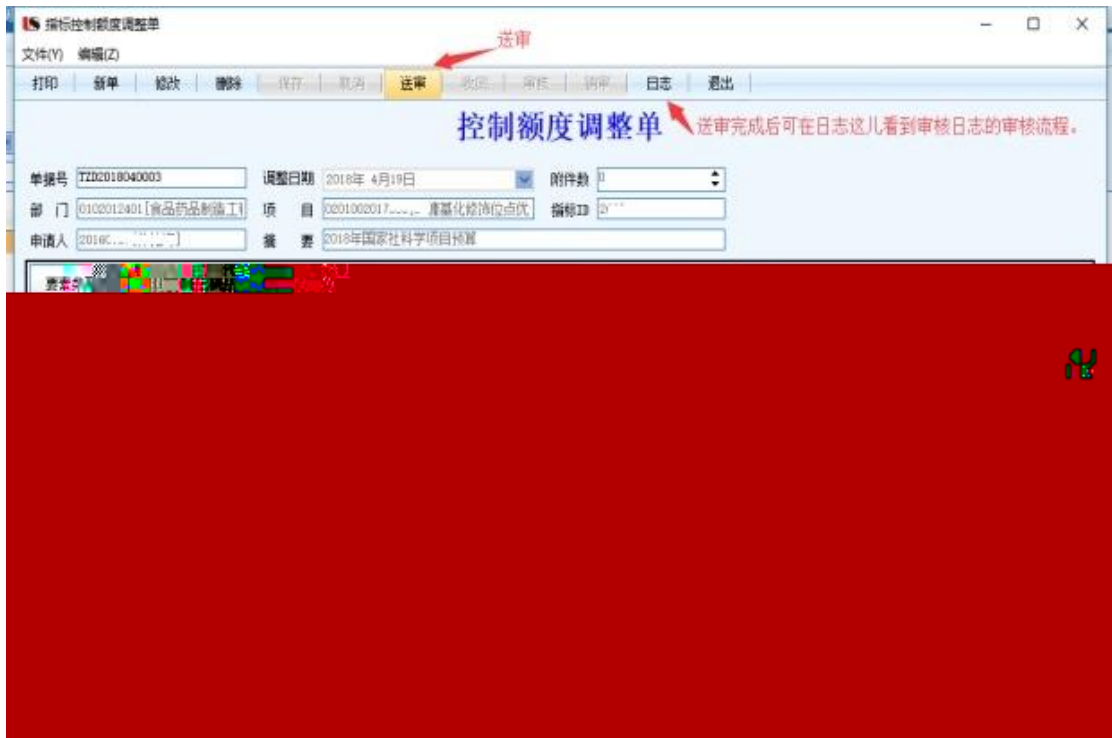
指标控制额度调整单
文件(Y) 编辑(Z)
送审
打印 | 新单 | 修改 | 删除 | 保存 | 取消 | 送审 | 收回 | 审核 | 销审 | 日志 | 退出

控制额度调整单
送审完成后可在日志这儿看到审核日志的审核流程。

单据号 TZD2018040003
调整日期 2018年 4月19日
附件数 0
部 门 0102012401[食品药品制造工
项 目 0201002017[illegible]廉基化修饰位点优
指标ID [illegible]
申请人 2016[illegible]
摘 要 2018年国家社科学项目预算
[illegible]